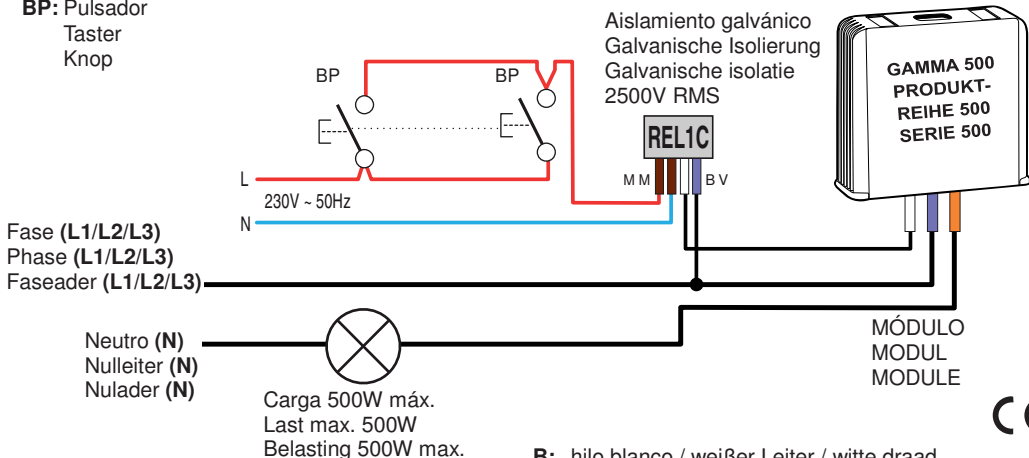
BP: Pulsador
Taster
Knop

BP
BP

Aislamiento galvánico
Galvanische Isolierung
Galvanische isolatie
2500V RMS

REL1C

M M
B V

GAMMA 500
PRODUKT-
REIHE 500
SERIE 500

L
230V ~ 50Hz
N

Fase (L1/L2/L3)
Phase (L1/L2/L3)
Faseader (L1/L2/L3)

Neutro (N)
Nulleiter (N)
Nulader (N)

Carga 500W máx.
Last max. 500W
Belasting 500W max.

MÓDULO
MODUL
MODULE

CE

B: hilo blanco / weißer Leiter / witte draad